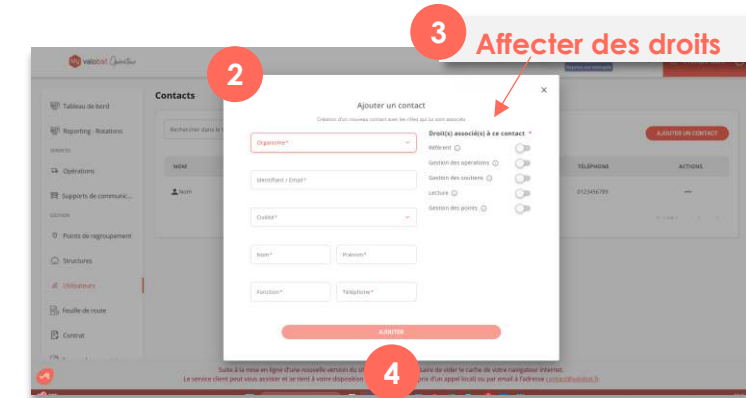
3
Affecter des droits
2
valobat

Tableau de bord
Reporting - Rotations
SERVICES
Opérations
Supports de communic...
GESTION
Points de regroupement
Structures
Utilisateurs
Feuille de route
Contrat

Contacts
Rechercher dans le
NOM
Nom
AJOUTER UN CONTACT
TÉLÉPHONE
ACTIONS
0123456789

Ajouter un contact
Création d'un nouveau contact avec les rôles qui lui sont associés
×
Organisme*
Identifiant / Email*
Civilité*
Nom*
Prénom*
Fonction*
Téléphone*
Droit(s) associé(s) à ce contact *
Référent
Gestion des opérations
Gestion des soutiens
Lecture
Gestion des points
AJOUTER

4
Suite à la mise en ligne d'une nouvelle version du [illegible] saire de vider le cache de votre navigateur internet.
Le service client peut vous assister et se tient à votre disposition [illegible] rès d'un appel local) ou par email à l'adresse contact@valobat.fr